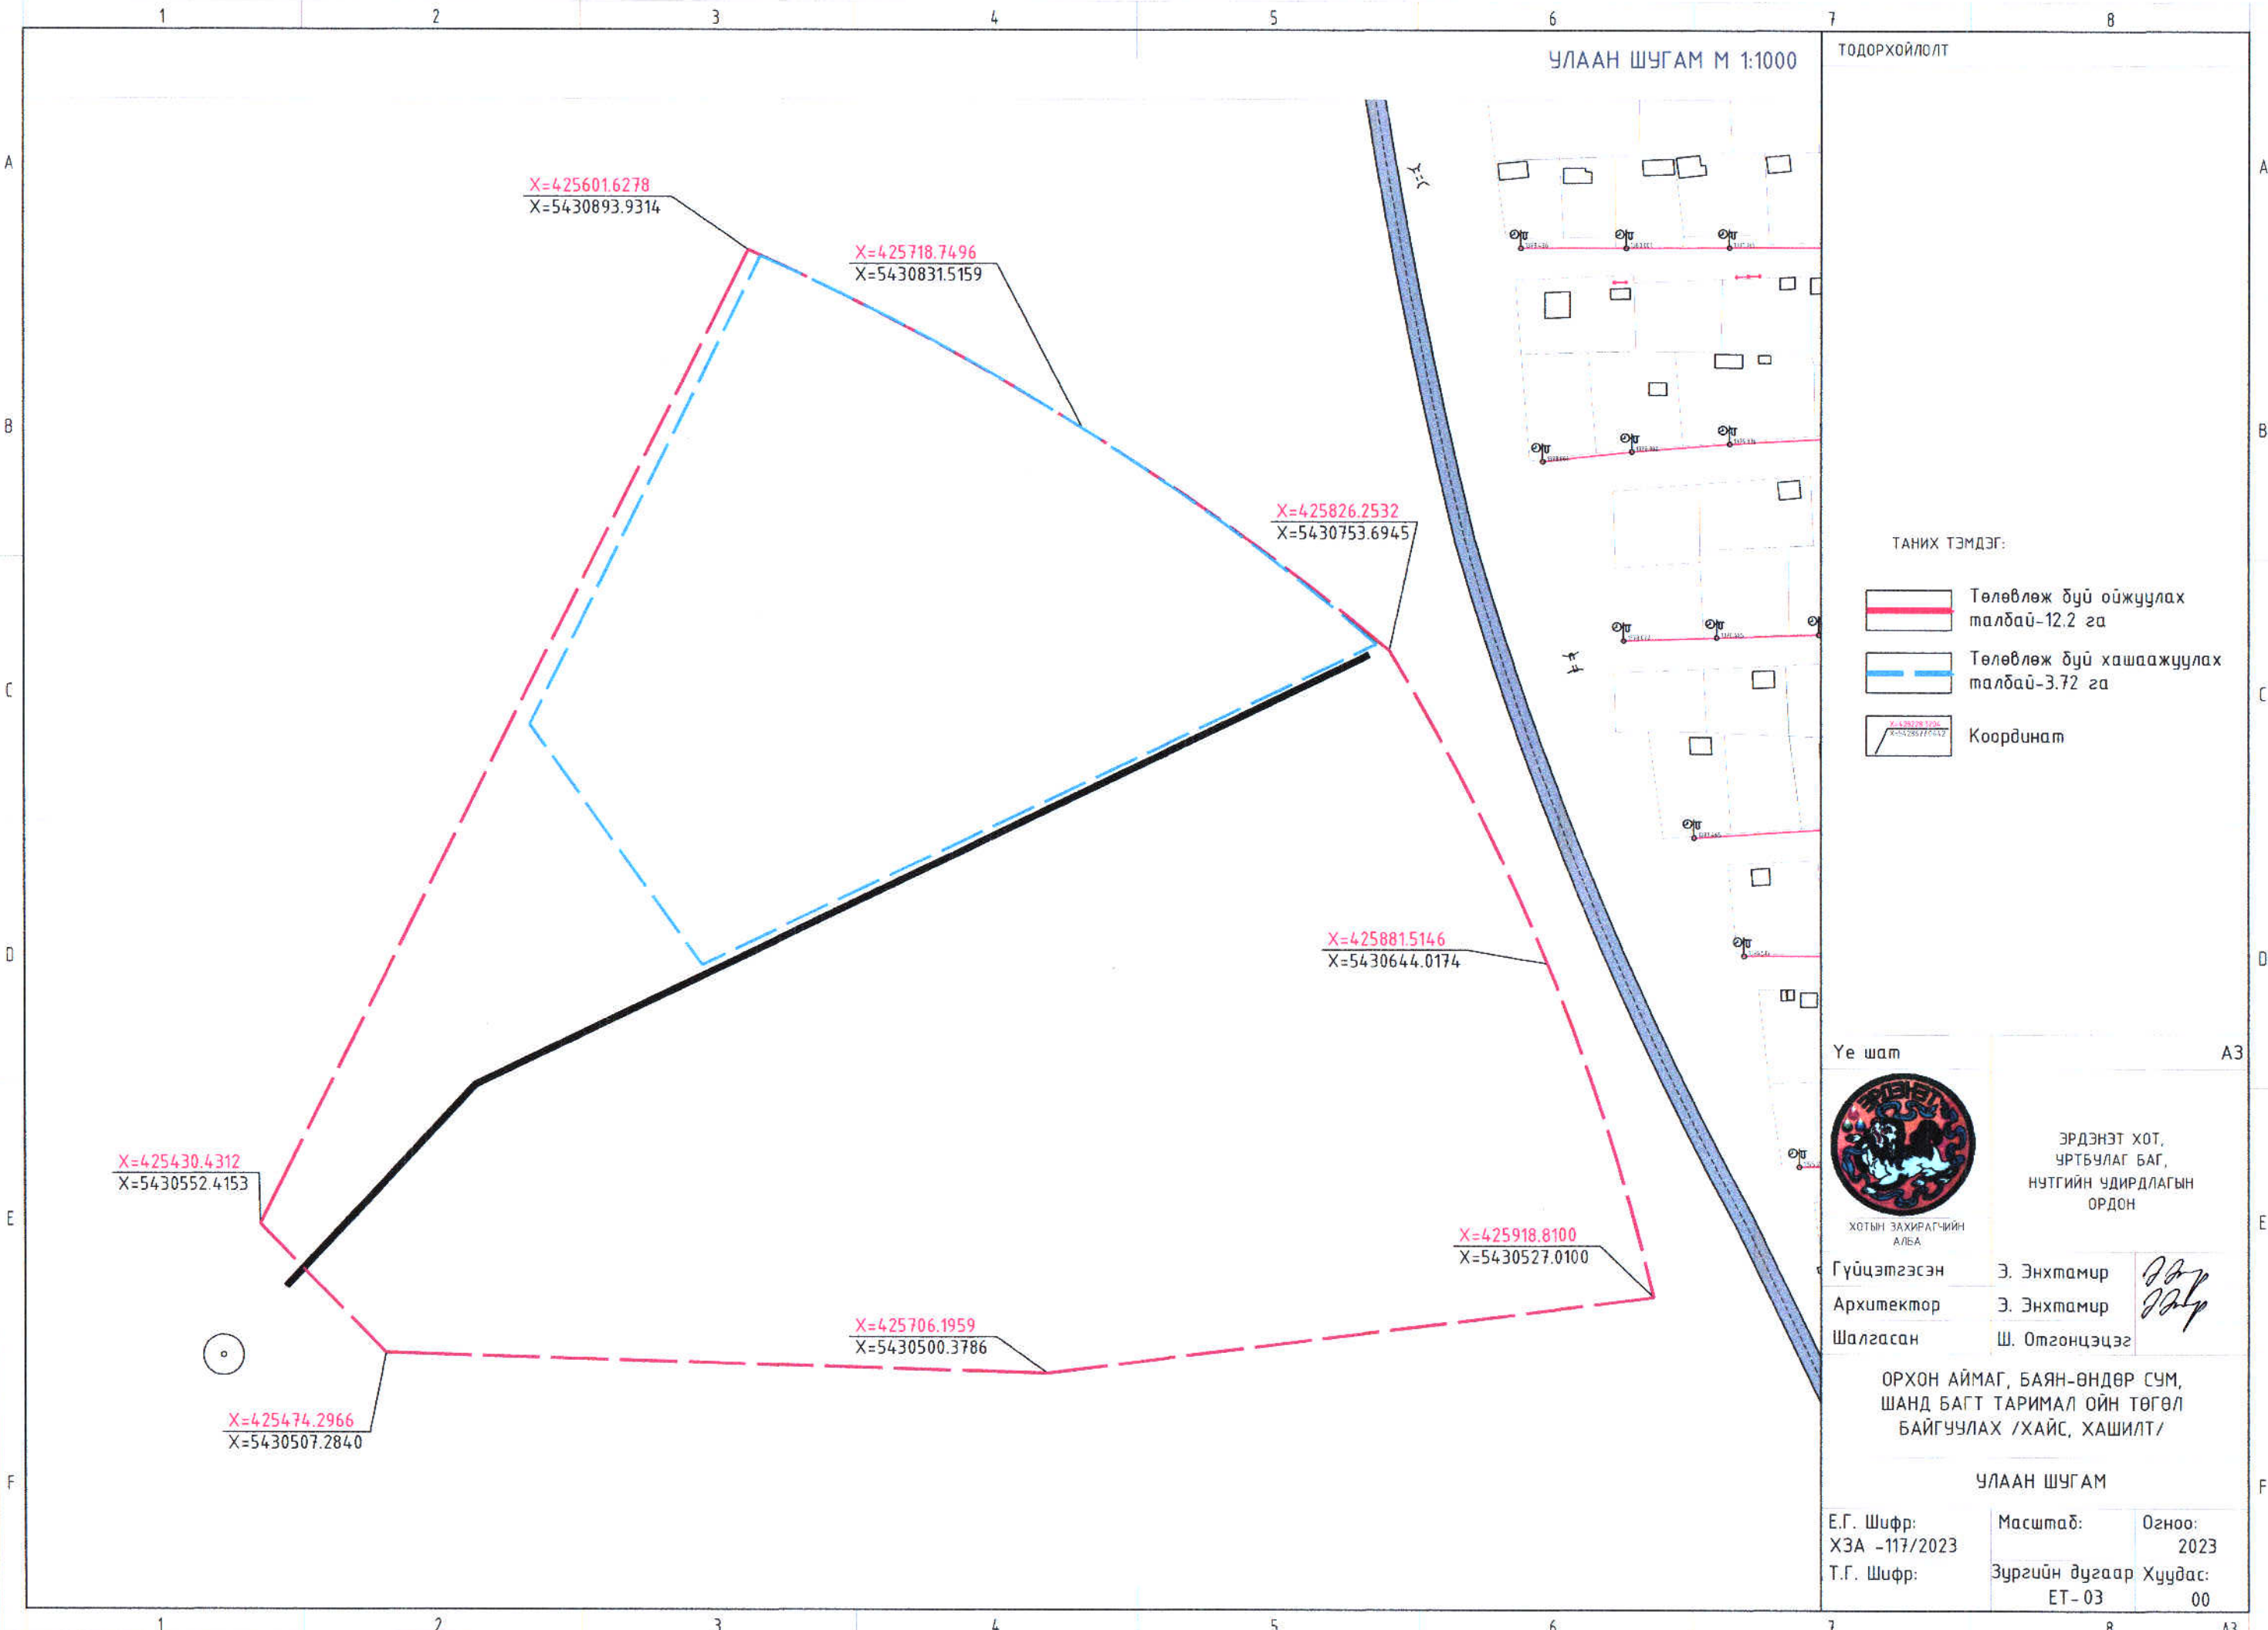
1 2 3 4 5 6 7 8

A B C D E F

УЛААН ШУГАМ М 1:1000

ТОДОРХОЙЛОЛТ

X=425601.6278
X=5430893.9314

X=425718.7496
X=5430831.5159

X=425826.2532
X=5430753.6945

X=425881.5146
X=5430644.0174

X=425430.4312
X=5430552.4153

X=425918.8100
X=5430527.0100

X=425706.1959
X=5430500.3786

X=425474.2966
X=5430507.2840

ТАНИХ ТЭМДЭГ:

Төлөвлөж бүй ойжуулах талбай-12.2 га

Төлөвлөж бүй хашаажуулах талбай-3.72 га

Координат

Үе шат А3

ХОТЫН ЗАХИРАГЧИЙН АЛБА

ЭРДЭНЭТ ХОТ, ҮРТБУЛАГ БАГ, НУТГИЙН УДИРДЛАГЫН ОРДОН

| Гүйцэтгэсэн | Э. Энхтамир |
|---|---|
| Архитектор | Э. Энхтамир |
| Шалгасан | Ш. Отгонцэцэг |

ОРХОН АЙМАГ, БАЯН-ӨНДӨР СУМ, ШАНД БАГТ ТАРИМАЛ ОЙН ТӨГӨЛ БАЙГУУЛАХ /ХАЙС, ХАШИЛТ/

УЛААН ШУГАМ

| Е.Г. Шифр: ХЗА -117/2023 | Масштаб: | Огноо: 2023 |
|---|---|---|
| Т.Г. Шифр: | Зургийн дугаар ЕТ-03 | Хуудас: 00 |

1 2 3 4 5 6 7 8 A3